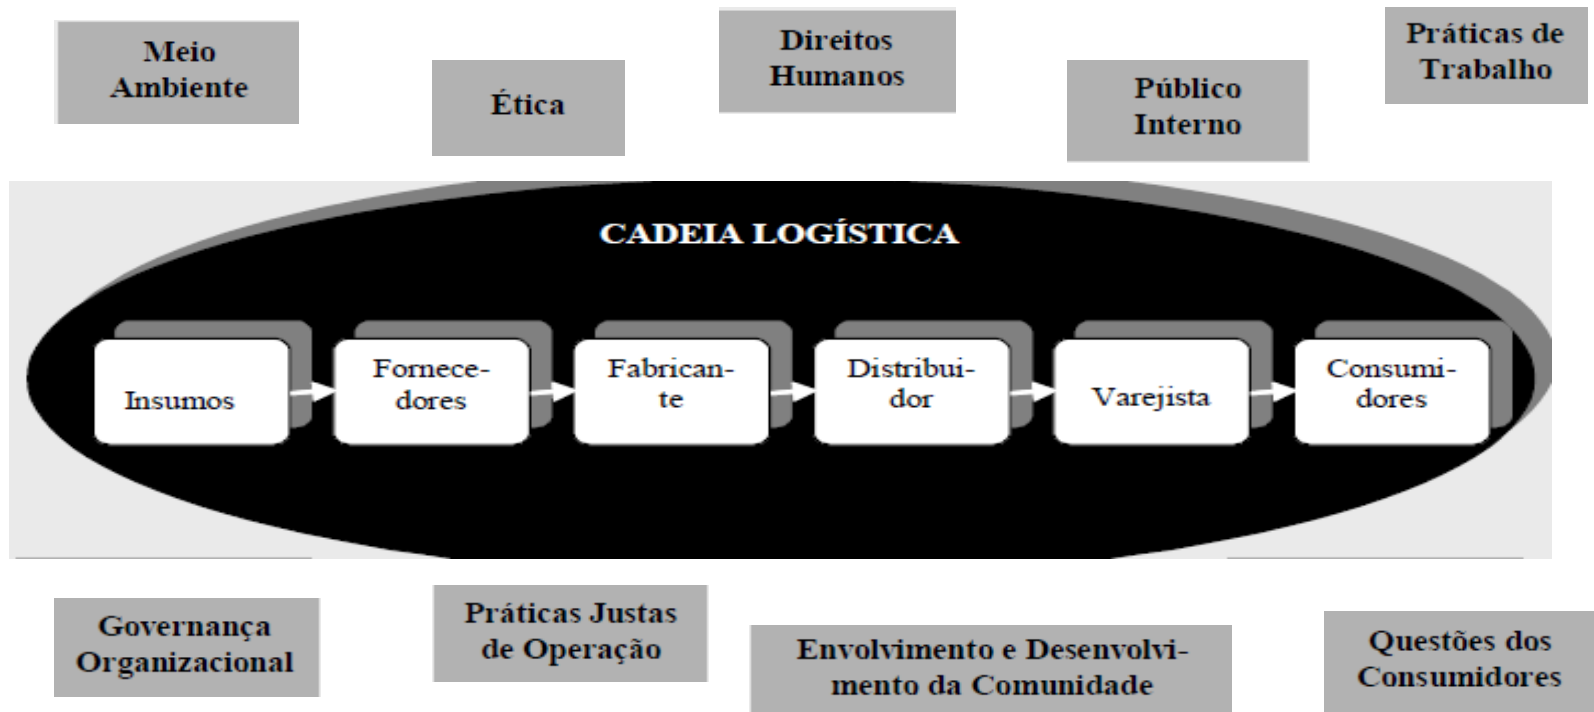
Meio Ambiente

Ética

Direitos Humanos

Público Interno

Práticas de Trabalho

CADEIA LOGÍSTICA

Insumos

Fornecedores

Fabricante

Distribuidor

Varejista

Consumidores

Governança Organizacional

Práticas Justas de Operação

Envolvimento e Desenvolvimento da Comunidade

Questões dos Consumidores